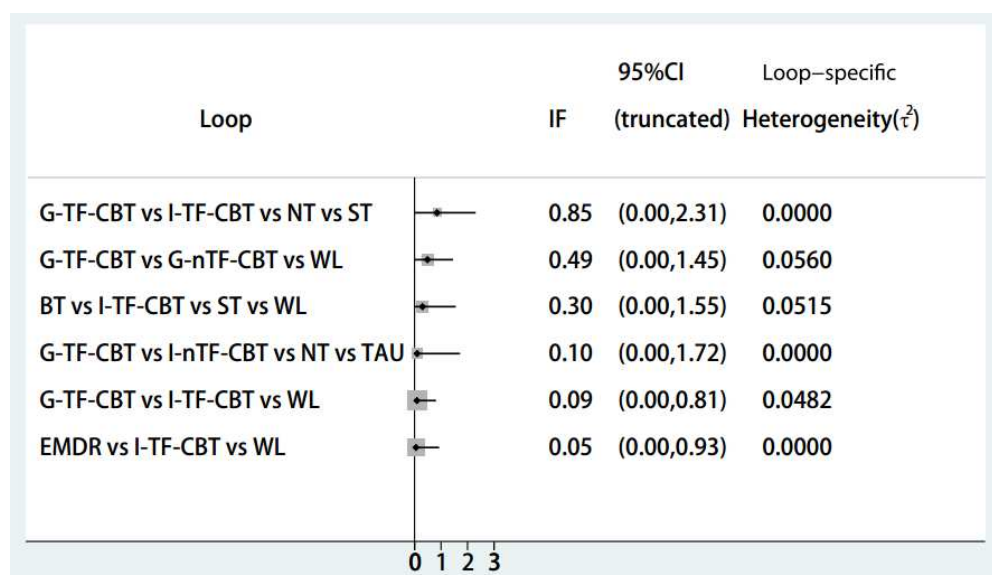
| Loop | IF | 95%CI (truncated) | Loop−specific Heterogeneity($\tau^2$) |
|---|---|---|---|
| G-TF-CBT vs I-TF-CBT vs NT vs ST | 0.85 | (0.00,2.31) | 0.0000 |
| G-TF-CBT vs G-nTF-CBT vs WL | 0.49 | (0.00,1.45) | 0.0560 |
| BT vs I-TF-CBT vs ST vs WL | 0.30 | (0.00,1.55) | 0.0515 |
| G-TF-CBT vs I-nTF-CBT vs NT vs TAU | 0.10 | (0.00,1.72) | 0.0000 |
| G-TF-CBT vs I-TF-CBT vs WL | 0.09 | (0.00,0.81) | 0.0482 |
| EMDR vs I-TF-CBT vs WL | 0.05 | (0.00,0.93) | 0.0000 |

0 1 2 3